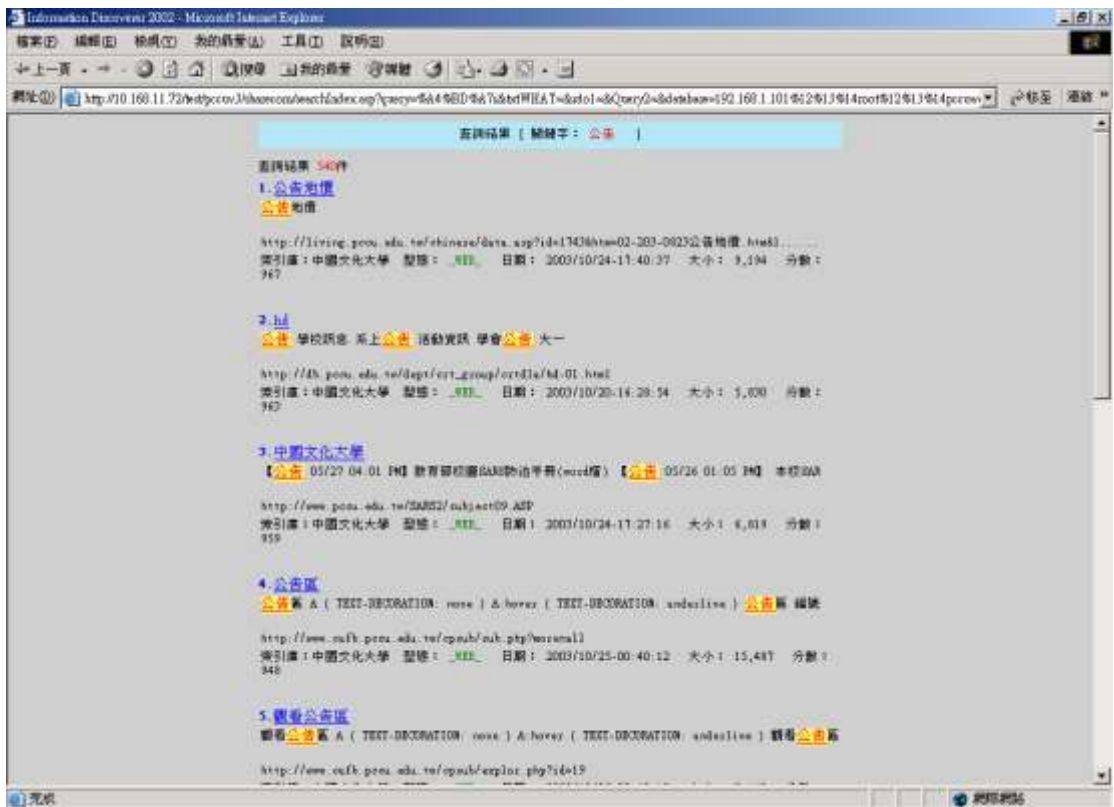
Information Discoverer 2002 - Microsoft Internet Explorer

檔案(F) 編輯(E) 檢視(V) 我的最愛(A) 工具(T) 說明(H)

上一頁 · 搜尋 我的最愛 媒體

網址(D) http://10.160.11.72/test/pccov3/sharecom/searchIndex.asp?query=... 移至 連結

查詢結果 [ 關鍵字： 公告 ]

查詢結果 540件

1. 公告地價
公告地價

http://living.pccu.edu.tw/chinese/data.asp?id=1743&time=02-203-0923公告地價.html&l......
索引庫：中國文化大學 型態： HTML 日期： 2003/10/24-17:40:37 大小： 9,194 分數： 967

2. hd
公告 學校訊息 系上公告 活動資訊 學會公告 大一

http://dh.pccu.edu.tw/dept/crt_group/crtdla/hd-01.html
索引庫：中國文化大學 型態： HTML 日期： 2003/10/20-14:28:54 大小： 5,030 分數： 967

3. 中國文化大學
【公告 05/27 04:01 PM】 教育部校園SARS防治手冊(word檔) 【公告 05/26 01:05 PM】 本校SAR

http://www.pccu.edu.tw/SARS2/subject09.ASP
索引庫：中國文化大學 型態： HTML 日期： 2003/10/24-17:27:16 大小： 6,019 分數： 959

4. 公告區
公告區 A { TEXT-DECORATION: none } A:hover { TEXT-DECORATION: underline } 公告區 編號

http://www.cufk.pccu.edu.tw/cpsub/sub.php?m=retall
索引庫：中國文化大學 型態： HTML 日期： 2003/10/25-00:40:12 大小： 15,487 分數： 948

5. 觀看公告區
觀看公告區 A { TEXT-DECORATION: none } A:hover { TEXT-DECORATION: underline } 觀看公告區

http://www.cufk.pccu.edu.tw/cpsub/explor.php?id=19

完成 網際網路